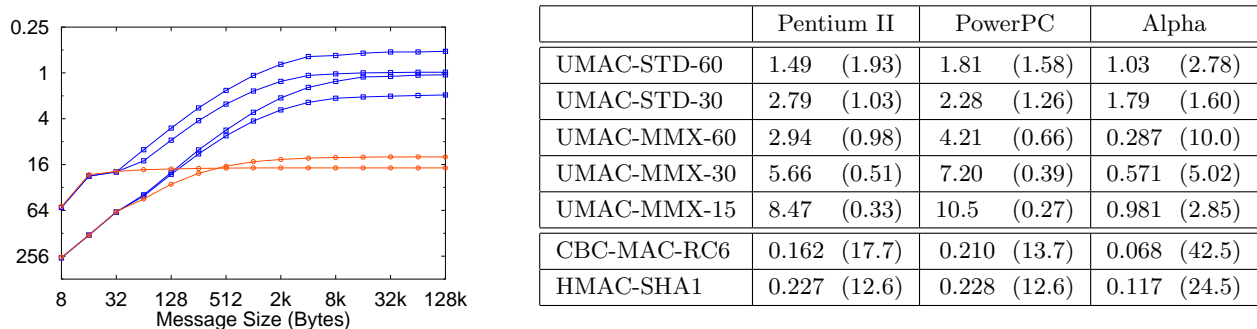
0.25
1
4
16
64
256
8 32 128 512 2k 8k 32k 128k
Message Size (Bytes)

| | Pentium II | | PowerPC | | Alpha | |
|---|---|---|---|---|---|---|
| UMAC-STD-60 | 1.49 | (1.93) | 1.81 | (1.58) | 1.03 | (2.78) |
| UMAC-STD-30 | 2.79 | (1.03) | 2.28 | (1.26) | 1.79 | (1.60) |
| UMAC-MMX-60 | 2.94 | (0.98) | 4.21 | (0.66) | 0.287 | (10.0) |
| UMAC-MMX-30 | 5.66 | (0.51) | 7.20 | (0.39) | 0.571 | (5.02) |
| UMAC-MMX-15 | 8.47 | (0.33) | 10.5 | (0.27) | 0.981 | (2.85) |
| CBC-MAC-RC6 | 0.162 | (17.7) | 0.210 | (13.7) | 0.068 | (42.5) |
| HMAC-SHA1 | 0.227 | (12.6) | 0.228 | (12.6) | 0.117 | (24.5) |